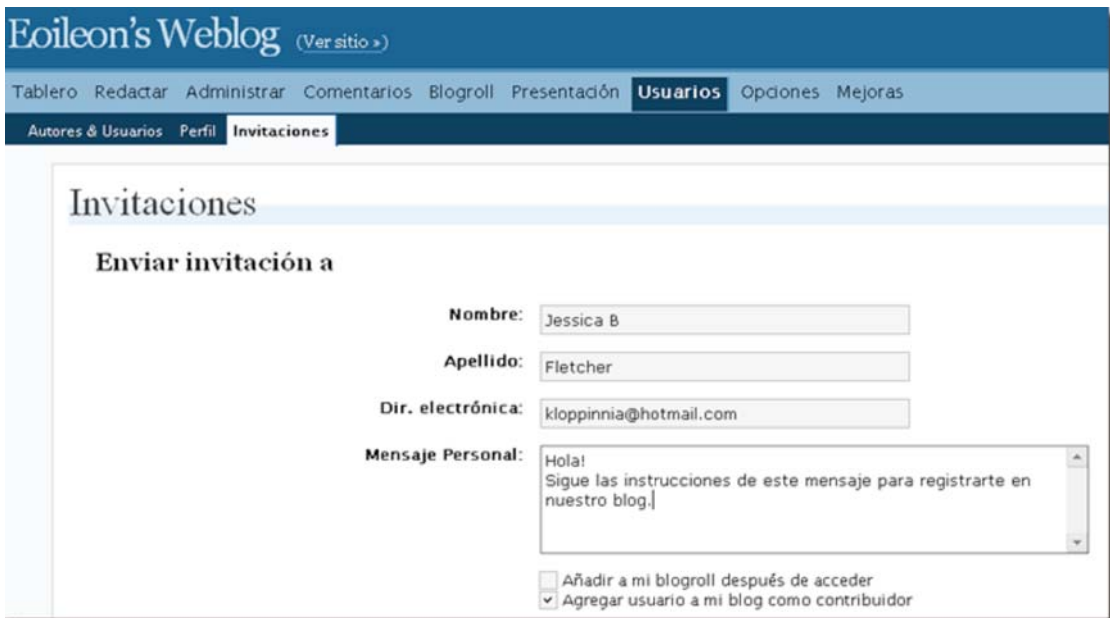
Eoileon's Weblog (Ver sitio »)

Tablero Redactar Administrar Comentarios Blogroll Presentación Usuarios Opciones Mejoras

Autores & Usuarios Perfil Invitaciones

Invitaciones

Enviar invitación a

Nombre: Jessica B

Apellido: Fletcher

Dir. electrónica: kloppinnia@hotmail.com

Mensaje Personal: Hola!
Sigue las instrucciones de este mensaje para registrarte en nuestro blog.

Añadir a mi blogroll después de acceder
Agregar usuario a mi blog como contribuidor